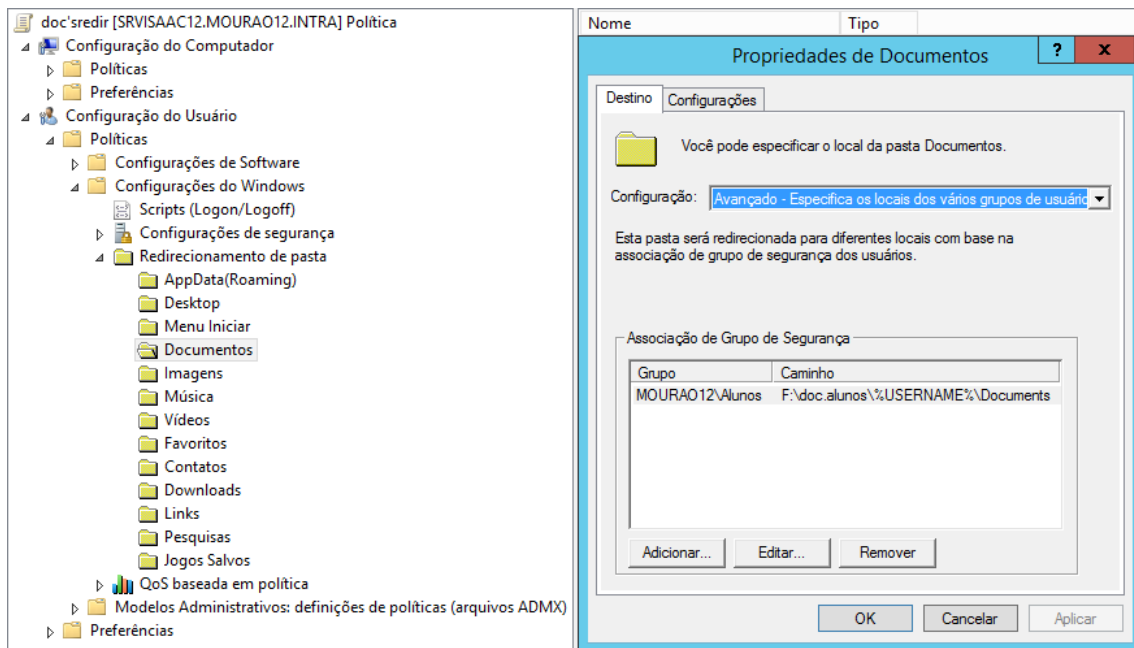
doc'sredir [SRVISAAC12.MOURAO12.INTRA] Política
Configuração do Computador
Políticas
Preferências
Configuração do Usuário
Políticas
Configurações de Software
Configurações do Windows
Scripts (Logon/Logoff)
Configurações de segurança
Redirecionamento de pasta
AppData(Roaming)
Desktop
Menu Iniciar
Documentos
Imagens
Música
Vídeos
Favoritos
Contatos
Downloads
Links
Pesquisas
Jogos Salvos
QoS baseada em política
Modelos Administrativos: definições de políticas (arquivos ADMX)
Preferências

Nome
Tipo

Propriedades de Documentos
?
x
Destino
Configurações
Você pode especificar o local da pasta Documentos.
Configuração:
Avançado - Especifica os locais dos vários grupos de usuário
Esta pasta será redirecionada para diferentes locais com base na associação de grupo de segurança dos usuários.
Associação de Grupo de Segurança

| Grupo | Caminho |
|---|---|
| MOURAO12\Alunos | F:\doc.alunos\%USERNAME%\Documents |

Adicionar...
Editar...
Remover
OK
Cancelar
Aplicar